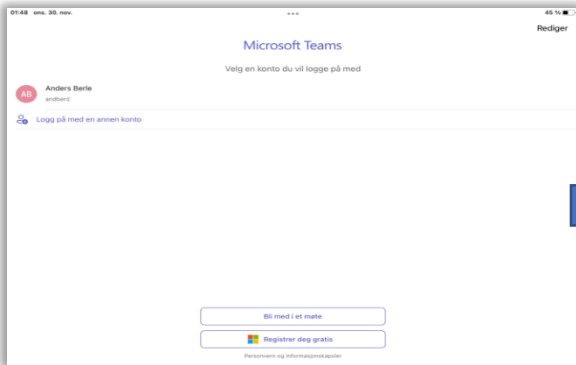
01:48 ons. 30. nov.

45 %

Rediger

Microsoft Teams

Velg en konto du vil logge på med

AB

Anders Berle

andberl

Logg på med en annen konto

Bli med i et møte

Registrer deg gratis

Personvern og informasjonskapsler